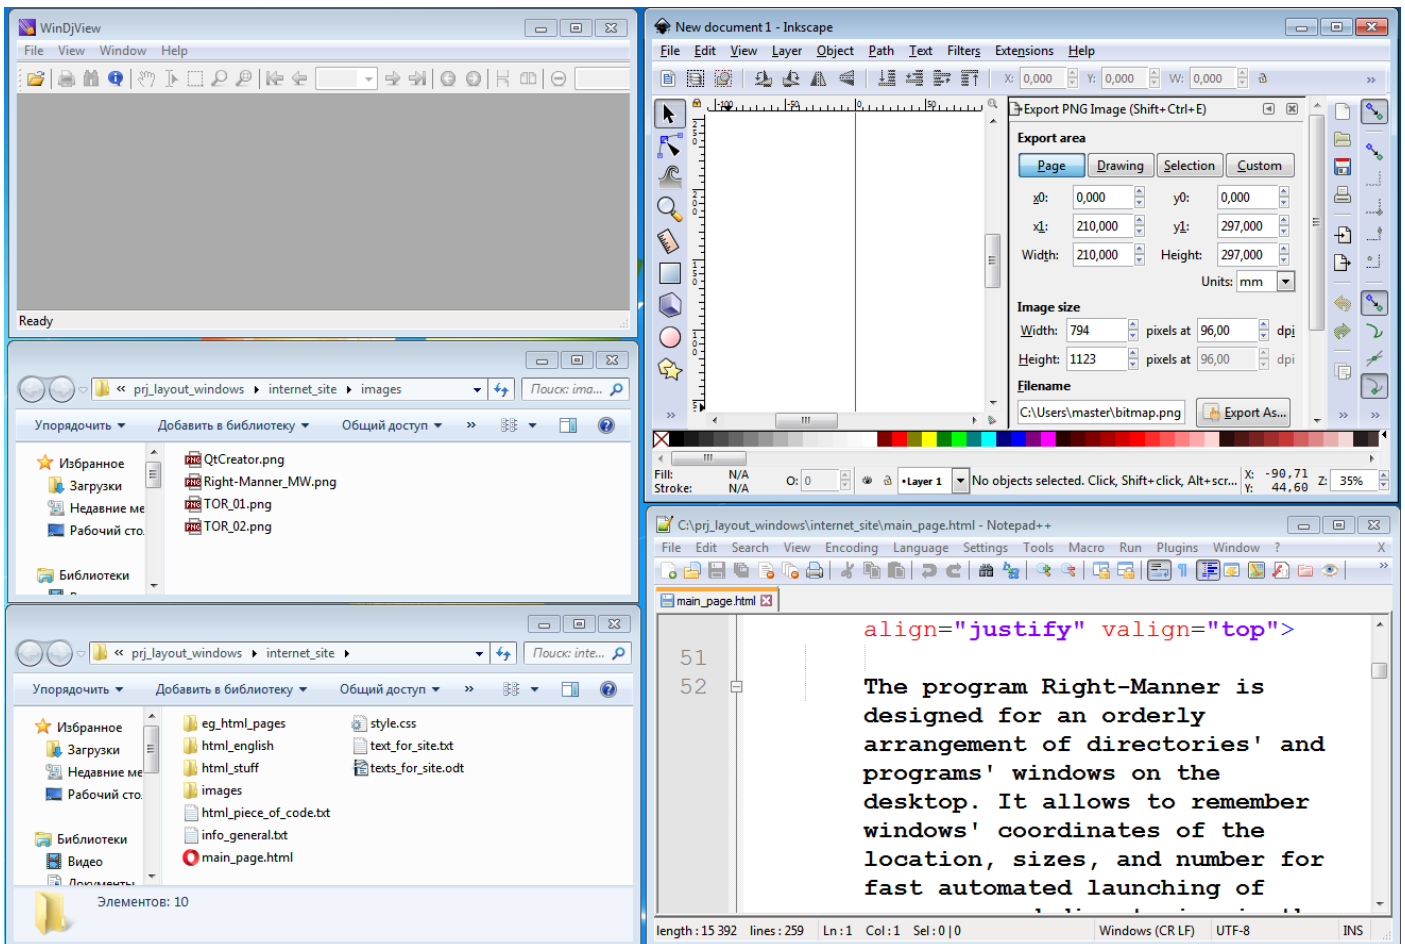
WinDjView

File View Window Help

Ready

« prj_layout_windows ▸ internet_site ▸ images

Поиск: ima...

Упорядочить ▾ Добавить в библиотеку ▾ Общий доступ ▾ »

Избранное
Загрузки
Недавние ме
Рабочий сто
Библиотеки

QtCreator.png
Right-Manner_MW.png
TOR_01.png
TOR_02.png

« prj_layout_windows ▸ internet_site ▸

Поиск: inte...

Упорядочить ▾ Добавить в библиотеку ▾ Общий доступ ▾ »

Избранное
Загрузки
Недавние ме
Рабочий сто
Библиотеки
Видео
Документы

eg_html_pages
html_english
html_stuff
images
html_piece_of_code.txt
info_general.txt
main_page.html
style.css
text_for_site.txt
texts_for_site.odt

Элементов: 10

New document 1 - Inkscape

File Edit View Layer Object Path Text Filters Extensions Help

X: 0,000 Y: 0,000 W: 0,000

Export PNG Image (Shift+Ctrl+E)

Export area

Page Drawing Selection Custom

x0: 0,000 y0: 0,000
x1: 210,000 y1: 297,000
Width: 210,000 Height: 297,000
Units: mm

Image size

Width: 794 pixels at 96,00 dpi
Height: 1123 pixels at 96,00 dpi

Filename

C:\Users\master\bitmap.png Export As...

Fill: N/A
Stroke: N/A
O: 0
•Layer 1
No objects selected. Click, Shift+click, Alt+scr...
X: -90,71 Y: 44,60 Z: 35%

C:\prj_layout_windows\internet_site\main_page.html - Notepad++

File Edit Search View Encoding Language Settings Tools Macro Run Plugins Window ? X

main_page.html

align="justify" valign="top">
51
52 The program Right-Manner is designed for an orderly arrangement of directories' and programs' windows on the desktop. It allows to remember windows' coordinates of the location, sizes, and number for fast automated launching of

length : 15 392 lines : 259 Ln : 1 Col : 1 Sel : 0 | 0 Windows (CR LF) UTF-8 INS